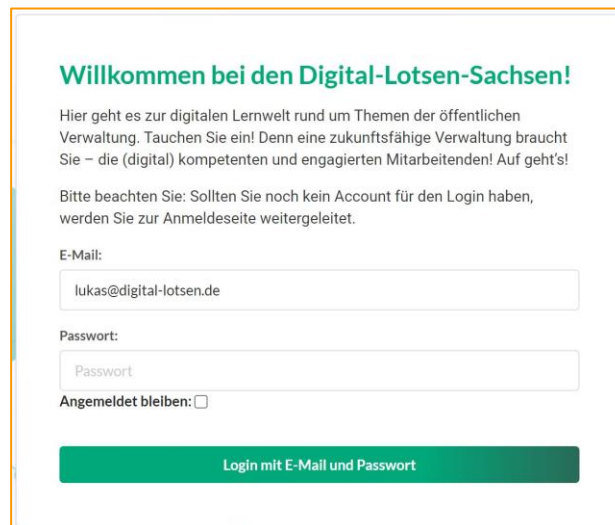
Willkommen bei den Digital-Lotsen-Sachsen!

Hier geht es zur digitalen Lernwelt rund um Themen der öffentlichen Verwaltung. Tauchen Sie ein! Denn eine zukunftsfähige Verwaltung braucht Sie – die (digital) kompetenten und engagierten Mitarbeitenden! Auf geht's!

Bitte beachten Sie: Sollten Sie noch kein Account für den Login haben, werden Sie zur Anmeldeseite weitergeleitet.

E-Mail:

lukas@digital-lotsen.de

Passwort:

Passwort

Angemeldet bleiben:

Login mit E-Mail und Passwort